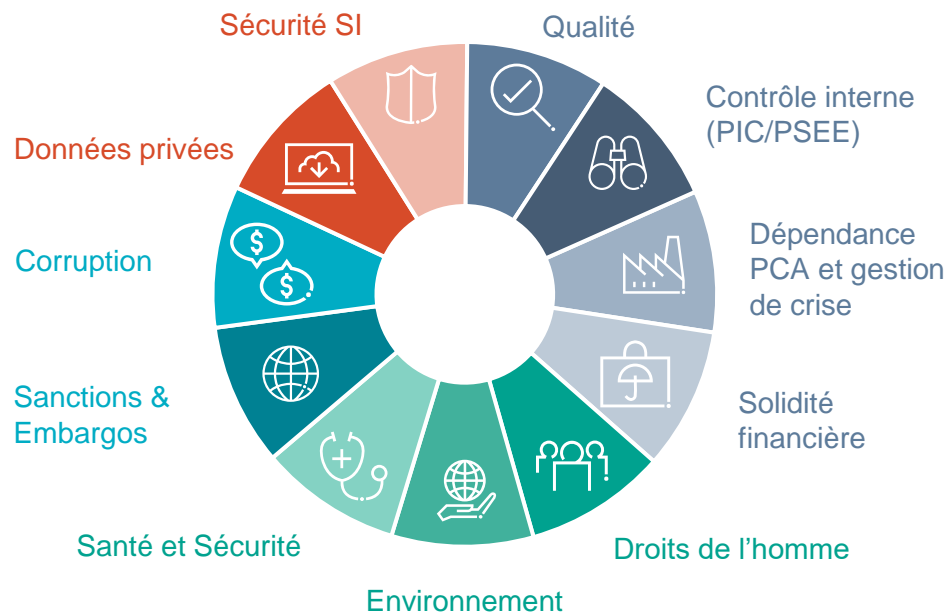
Sécurité SI

Qualité

Contrôle interne (PIC/PSEE)

Dépendance PCA et gestion de crise

Solidité financière

Droits de l’homme

Environnement

Santé et Sécurité

Sanctions & Embargos

Corruption

Données privées